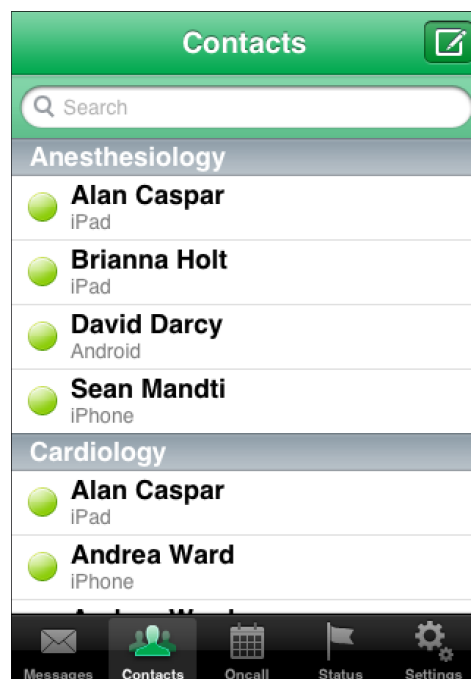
Contacts

Search

Anesthesiology

Alan Caspar
iPad

Brianna Holt
iPad

David Darcy
Android

Sean Mandti
iPhone

Cardiology

Alan Caspar
iPad

Andrea Ward
iPhone

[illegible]

Messages Contacts Oncall Status Settings